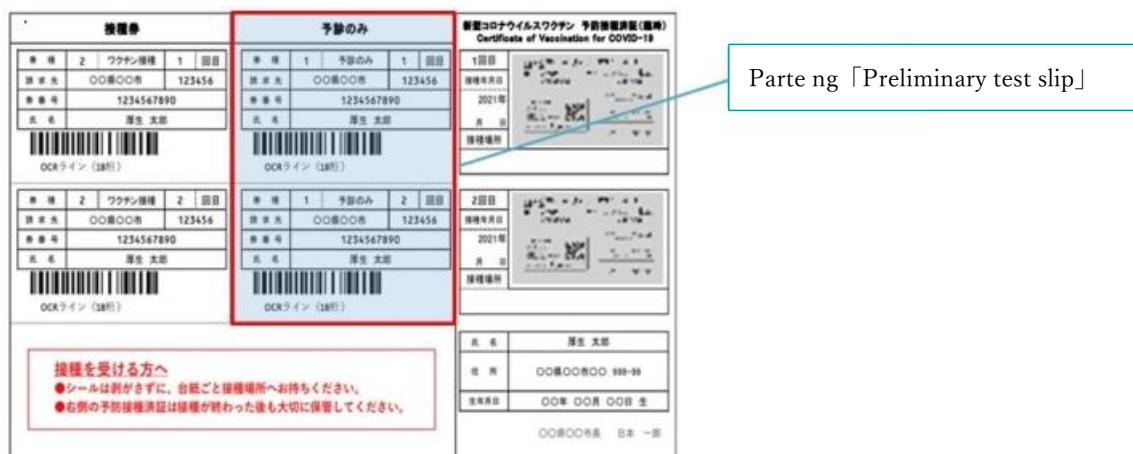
接種券

| 券種 | 2 | ワクチン接種 | 1 | 回目 |
|---|---|---|---|---|
| 請求先 | ○○県○○市 | | 123456 | |
| 券番号 | 1234567890 | | | |
| 氏名 | 厚生 太郎 | | | |

OCRライン（18桁）

| 券種 | 2 | ワクチン接種 | 2 | 回目 |
|---|---|---|---|---|
| 請求先 | ○○県○○市 | | 123456 | |
| 券番号 | 1234567890 | | | |
| 氏名 | 厚生 太郎 | | | |

OCRライン（18桁）

予診のみ

| 券種 | 1 | 予診のみ | 1 | 回目 |
|---|---|---|---|---|
| 請求先 | ○○県○○市 | | 123456 | |
| 券番号 | 1234567890 | | | |
| 氏名 | 厚生 太郎 | | | |

OCRライン（18桁）

| 券種 | 1 | 予診のみ | 2 | 回目 |
|---|---|---|---|---|
| 請求先 | ○○県○○市 | | 123456 | |
| 券番号 | 1234567890 | | | |
| 氏名 | 厚生 太郎 | | | |

OCRライン（18桁）

新型コロナウイルスワクチン 予防接種済証（臨時）
Certificate of Vaccination for COVID-19

1回目
接種年月日
2021年
月 日
接種場所

2回目
接種年月日
2021年
月 日
接種場所

| 氏名 | 厚生 太郎 |
|---|---|
| 住所 | ○○県○○市○○ 999-99 |
| 生年月日 | ○○年 ○○月 ○○日 生 |

○○県○○市長 日本 一郎

接種を受ける方へ
●シールは剥がさずに、台紙ごと接種場所へお持ちください。
●右側の予防接種済証は接種が終わった後も大切に保管してください。

Parte ng「Preliminary test slip」